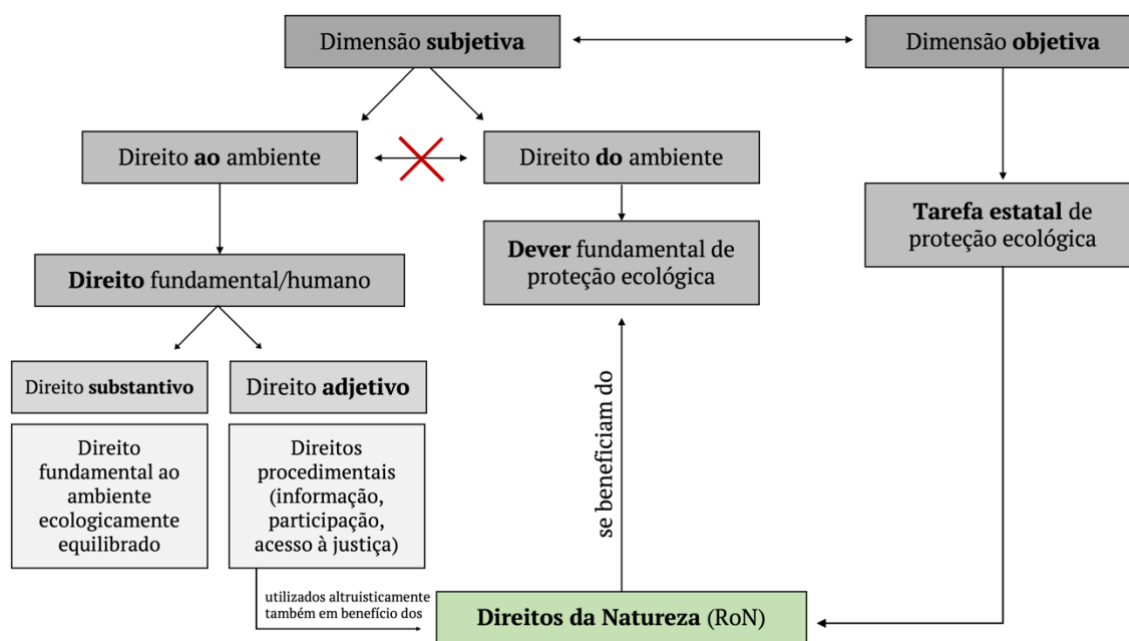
Dimensão **subjetiva**

Dimensão **objetiva**

Direito **ao** ambiente

Direito **do** ambiente

**Tarefa estatal** de proteção ecológica

**Direito** fundamental/humano

**Dever** fundamental de proteção ecológica

Direito **substantivo**

Direito **adjetivo**

Direito fundamental ao ambiente ecologicamente equilibrado

Direitos procedimentais (informação, participação, acesso à justiça)

se beneficiam do

utilizados altruisticamente também em benefício dos

**Direitos da Natureza** (RoN)